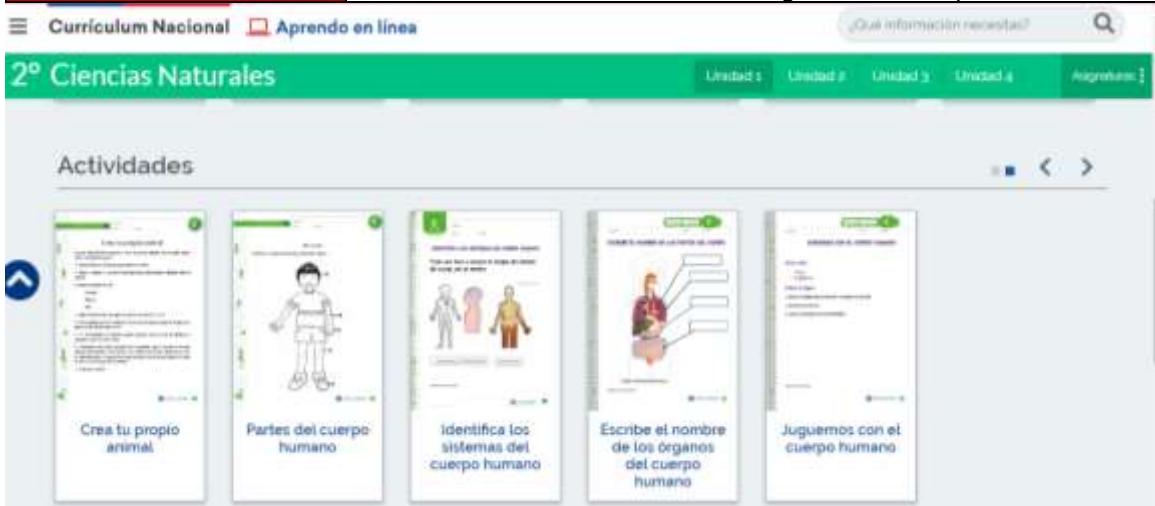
Currículum Nacional Aprendo en línea

¿Qué información necesitas?

2° Ciencias Naturales

Unidad 1 Unidad 2 Unidad 3 Unidad 4 Asignaturas

Actividades

Crea tu propio animal

Partes del cuerpo humano

Identifica los sistemas del cuerpo humano

Escribe el nombre de los órganos del cuerpo humano

Juguemos con el cuerpo humano